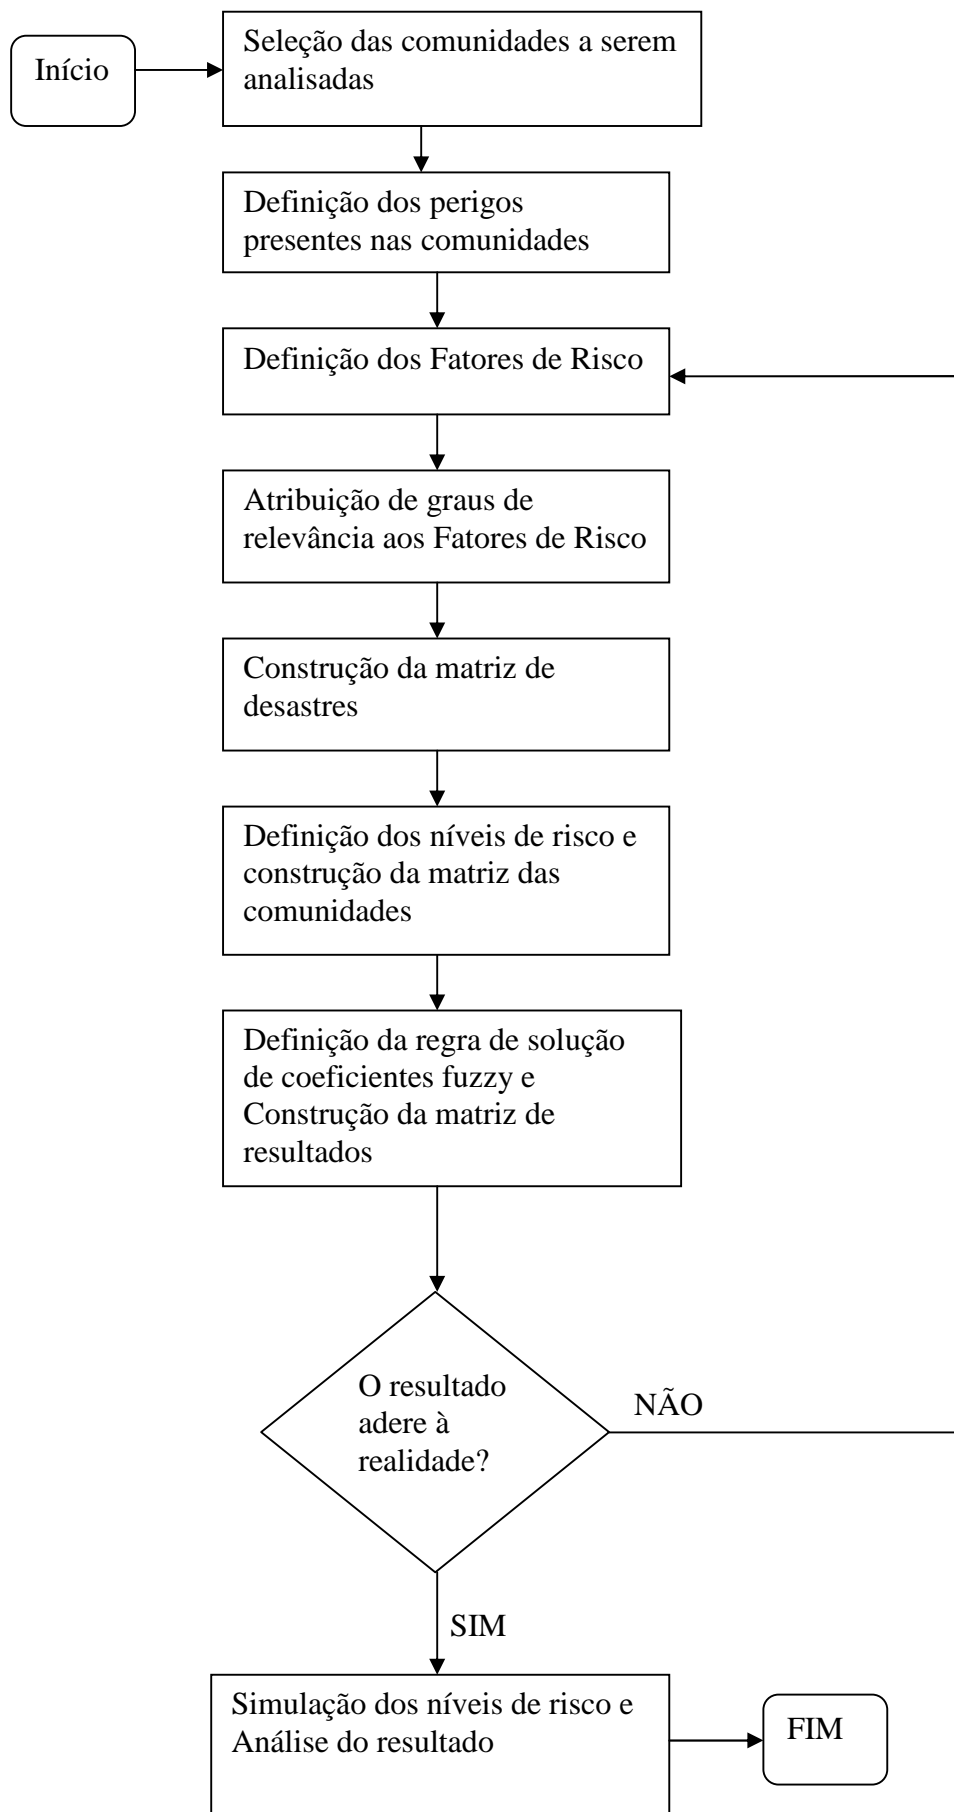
Início

Seleção das comunidades a serem analisadas

Definição dos perigos presentes nas comunidades

Definição dos Fatores de Risco

Atribuição de graus de relevância aos Fatores de Risco

Construção da matriz de desastres

Definição dos níveis de risco e construção da matriz das comunidades

Definição da regra de solução de coeficientes fuzzy e Construção da matriz de resultados

O resultado adere à realidade?

NÃO

SIM

Simulação dos níveis de risco e Análise do resultado

FIM